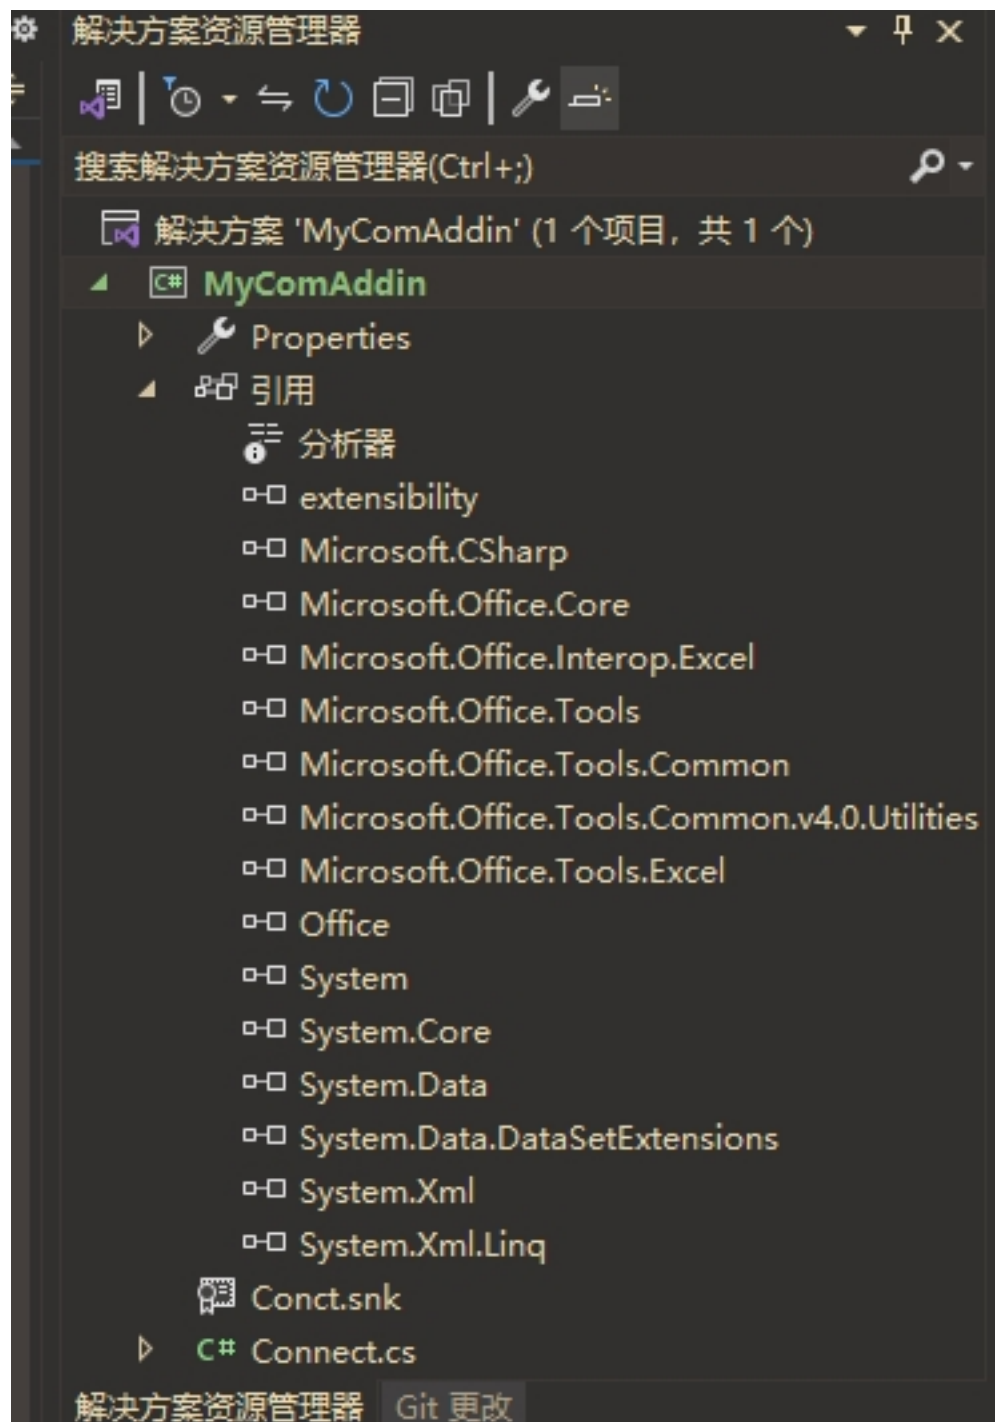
解决方案资源管理器

搜索解决方案资源管理器(Ctrl+;)

解决方案 'MyComAddin' (1 个项目，共 1 个)

MyComAddin

Properties

引用

分析器

extensibility

Microsoft.CSharp

Microsoft.Office.Core

Microsoft.Office.Interop.Excel

Microsoft.Office.Tools

Microsoft.Office.Tools.Common

Microsoft.Office.Tools.Common.v4.0.Utilities

Microsoft.Office.Tools.Excel

Office

System

System.Core

System.Data

System.Data.DataSetExtensions

System.Xml

System.Xml.Linq

Conct.snk

C# Connect.cs

解决方案资源管理器 Git 更改